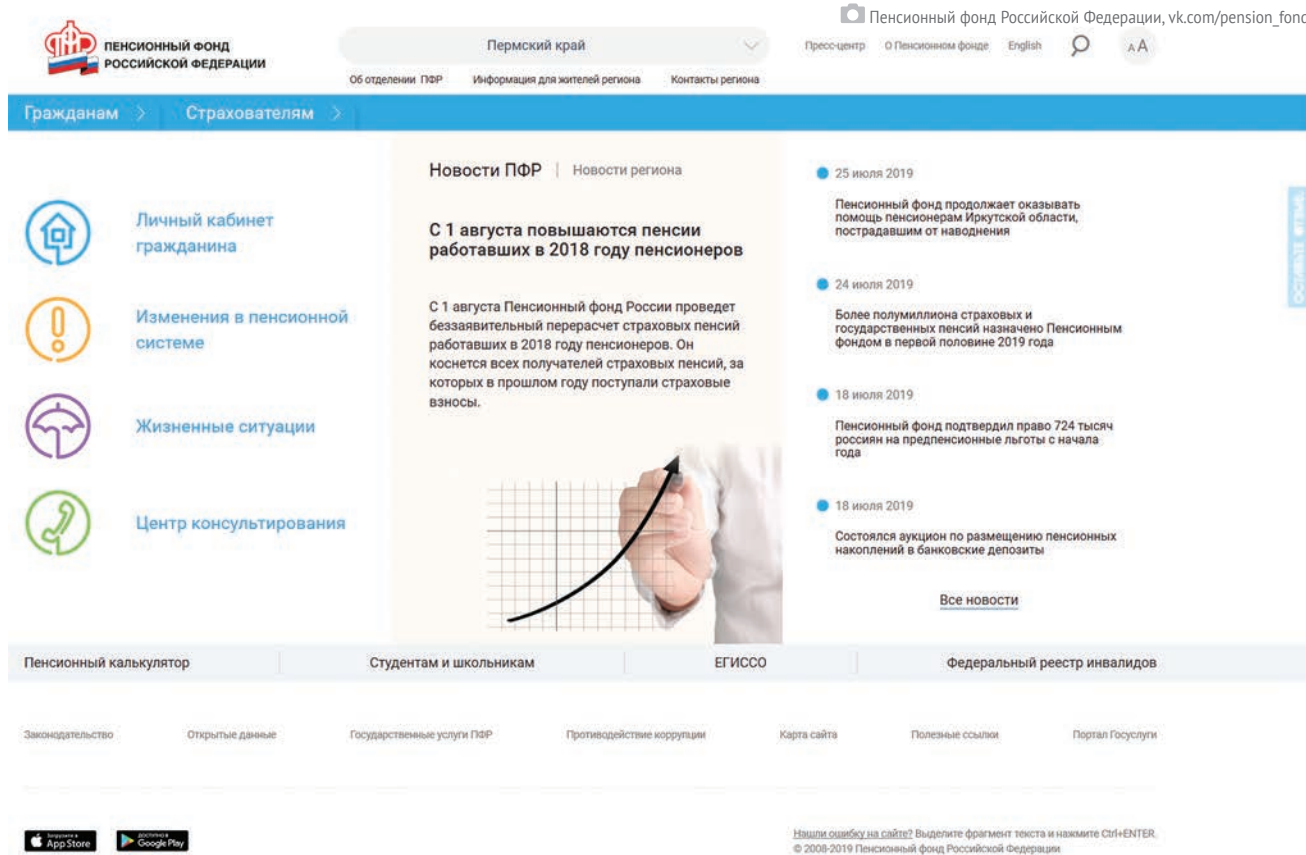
Пенсионный фонд Российской Федерации, vk.com/pension_fonc

ПЕНСИОННЫЙ ФОНД РОССИЙСКОЙ ФЕДЕРАЦИИ

Пермский край

Об отделении ПФР Информация для жителей региона Контакты региона

Пресс-центр О Пенсионном фонде English

A A

Гражданам > Страхователям >

Личный кабинет гражданина

Изменения в пенсионной системе

Жизненные ситуации

Центр консультирования

Новости ПФР | Новости региона

С 1 августа повышаются пенсии работавших в 2018 году пенсионеров

С 1 августа Пенсионный фонд России проведет беззаявительный перерасчет страховых пенсий работавших в 2018 году пенсионеров. Он коснется всех получателей страховых пенсий, за которых в прошлом году поступали страховые взносы.

25 июля 2019

Пенсионный фонд продолжает оказывать помощь пенсионерам Иркутской области, пострадавшим от наводнения

24 июля 2019

Более полумиллиона страховых и государственных пенсий назначено Пенсионным фондом в первой половине 2019 года

18 июля 2019

Пенсионный фонд подтвердил право 724 тысяч россиян на предпенсионные льготы с начала года

18 июля 2019

Состоялся аукцион по размещению пенсионных накоплений в банковские депозиты

Все новости

Оставьте отзыв

Пенсионный калькулятор | Студентам и школьникам | ЕГИССО | Федеральный реестр инвалидов

Законодательство Открытые данные Государственные услуги ПФР Противодействие коррупции Карта сайта Полезные ссылки Портал Госуслуги

Загрузите в App Store

Доступно в Google Play

Нашли ошибку на сайте? Выделите фрагмент текста и нажмите Ctrl+ENTER.
© 2008-2019 Пенсионный фонд Российской Федерации